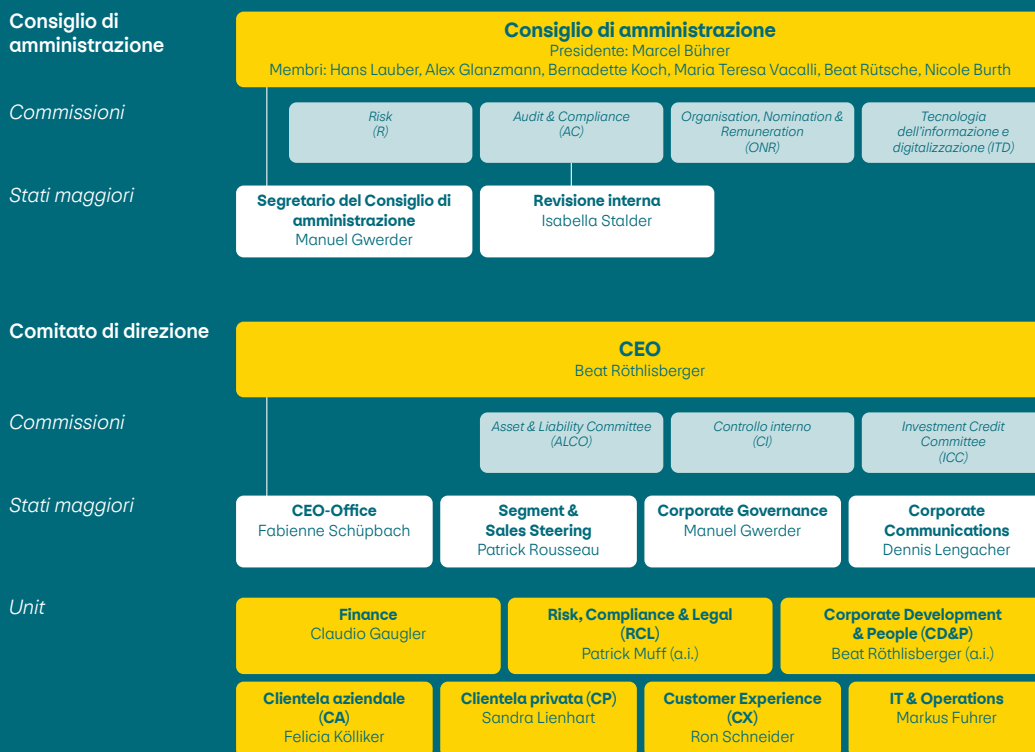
Consiglio di amministrazione

Commissioni

Stati maggiori

Consiglio di amministrazione
Presidente: Marcel Bührer
Membri: Hans Lauber, Alex Glanzmann, Bernadette Koch, Maria Teresa Vacalli, Beat Rütsche, Nicole Burth

Risk (R)

Audit & Compliance (AC)

Organisation, Nomination & Remuneration (ONR)

Tecnologia dell'informazione e digitalizzazione (ITD)

Segretario del Consiglio di amministrazione
Manuel Gwerder

Revisione interna
Isabella Stalder

Comitato di direzione

Commissioni

Stati maggiori

Unit

CEO
Beat Röthlisberger

Asset & Liability Committee (ALCO)

Controllo interno (CI)

Investment Credit Committee (ICC)

CEO-Office
Fabienne Schüpbach

Segment & Sales Steering
Patrick Rousseau

Corporate Governance
Manuel Gwerder

Corporate Communications
Dennis Lengacher

Finance
Claudio Gaugler

Risk, Compliance & Legal (RCL)
Patrick Muff (a.i.)

Corporate Development & People (CD&P)
Beat Röthlisberger (a.i.)

Clientela aziendale (CA)
Felicia Kölliker

Clientela privata (CP)
Sandra Lienhart

Customer Experience (CX)
Ron Schneider

IT & Operations
Markus Fuhrer